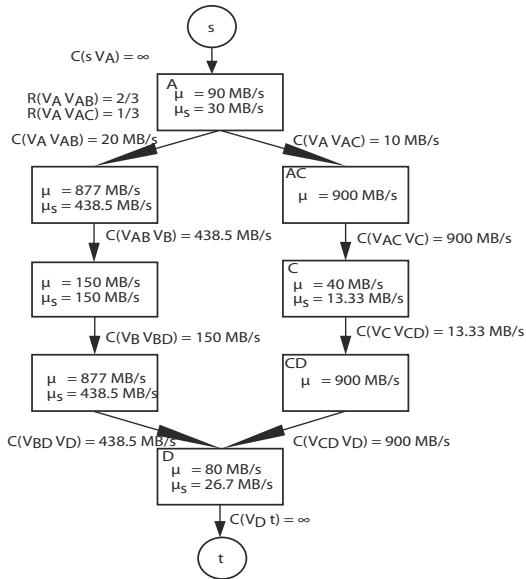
s

$C(s\ V_A) = \infty$

A
$\mu = 90$ MB/s
$\mu_s = 30$ MB/s

$R(V_A\ V_{AB}) = 2/3$
$R(V_A\ V_{AC}) = 1/3$

$C(V_A\ V_{AB}) = 20$ MB/s

$C(V_A\ V_{AC}) = 10$ MB/s

$\mu = 877$ MB/s
$\mu_s = 438.5$ MB/s

AC
$\mu = 900$ MB/s

$C(V_{AB}\ V_B) = 438.5$ MB/s

$C(V_{AC}\ V_C) = 900$ MB/s

$\mu = 150$ MB/s
$\mu_s = 150$ MB/s

C
$\mu = 40$ MB/s
$\mu_s = 13.33$ MB/s

$C(V_B\ V_{BD}) = 150$ MB/s

$C(V_C\ V_{CD}) = 13.33$ MB/s

$\mu = 877$ MB/s
$\mu_s = 438.5$ MB/s

CD
$\mu = 900$ MB/s

$C(V_{BD}\ V_D) = 438.5$ MB/s

$C(V_{CD}\ V_D) = 900$ MB/s

D
$\mu = 80$ MB/s
$\mu_s = 26.7$ MB/s

$C(V_D\ t) = \infty$

t